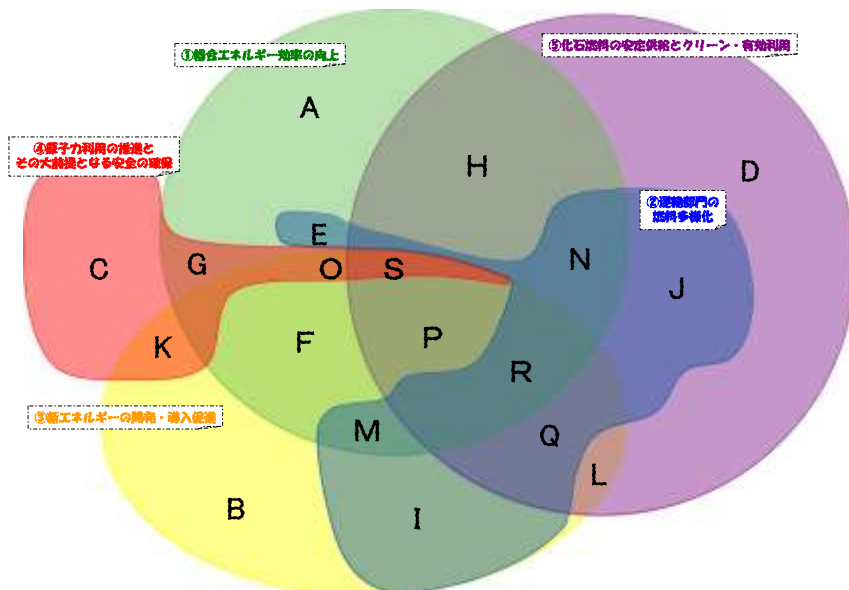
①総合エネルギー効率の向上

⑤化石燃料の安定供給とクリーン・有効利用

④原子力利用の推進とその大前提となる安全の確保

②運輸部門の燃料多様化

③新エネルギーの開発・導入促進

A

H

D

E

N

C

G

O

S

J

K

F

P

R

M

Q

L

B

I